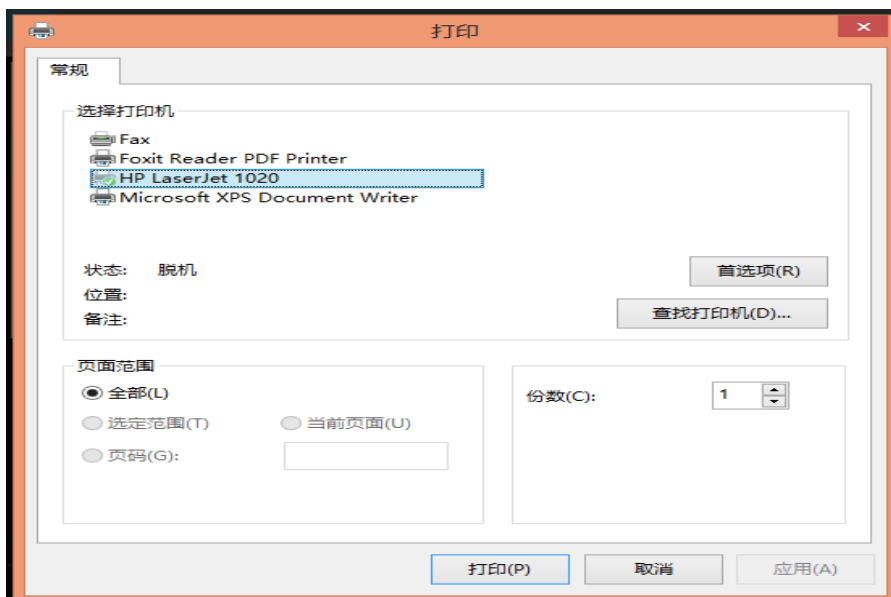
打印

常规

选择打印机

Fax
Foxit Reader PDF Printer
HP LaserJet 1020
Microsoft XPS Document Writer

状态: 脱机
位置:
备注:

首选项(R)
查找打印机(D)...

页面范围

全部(L)
选定范围(T)
当前页面(U)
页码(G):

份数(C): 1

打印(P)
取消
应用(A)